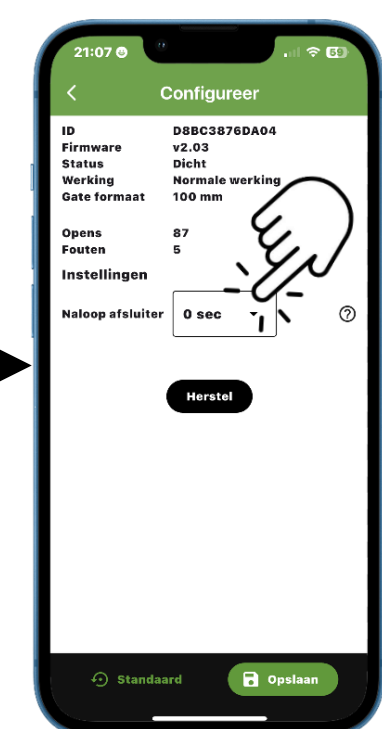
21:07 69

Configureer

| ID | D8BC3876DA04 |
|---|---|
| Firmware | v2.03 |
| Status | Dicht |
| Werking | Normale werking |
| Gate formaat | 100 mm |

| Opens | 87 |
|---|---|
| Fouten | 5 |

Instellingen

Naloop afsluiter 0 sec ?

Herstel

Standaard Opslaan